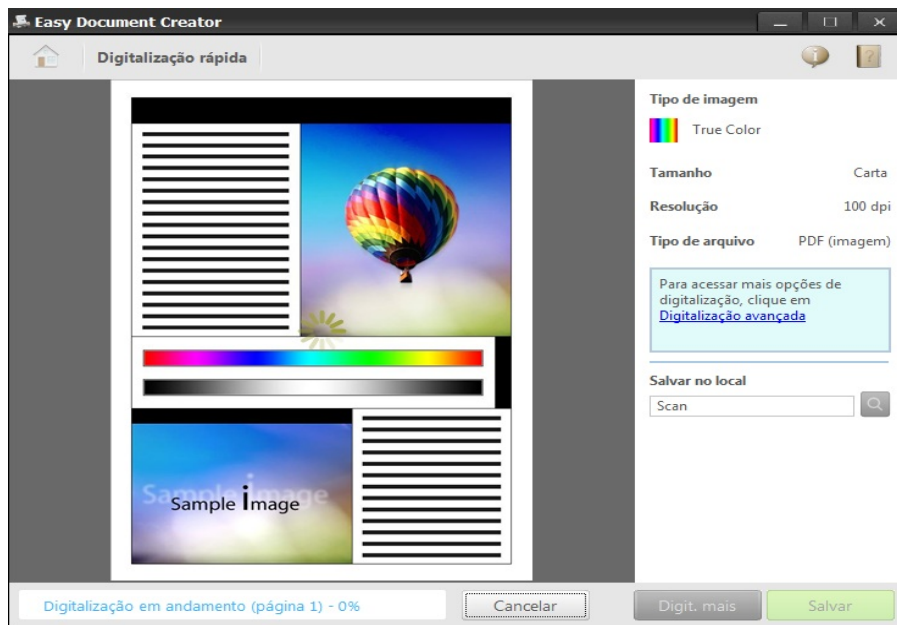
Easy Document Creator

Digitalização rápida

Sample Image

Tipo de imagem
True Color
Tamanho Carta
Resolução 100 dpi
Tipo de arquivo PDF (imagem)

Para acessar mais opções de digitalização, clique em Digitalização avançada

Salvar no local
Scan

Digitalização em andamento (página 1) - 0%
Cancelar
Digit. mais
Salvar